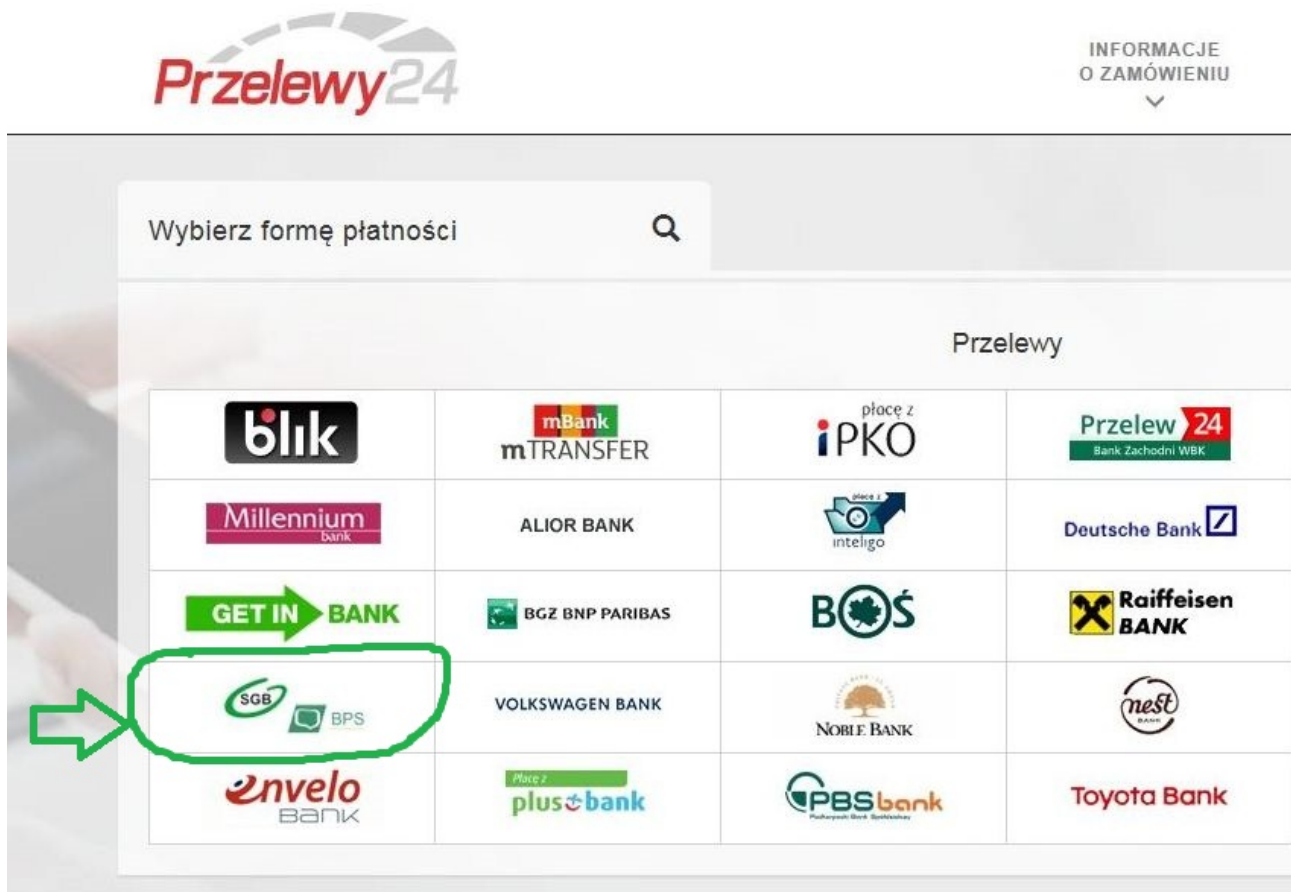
Przelewy24

INFORMACJE
O ZAMÓWIENIU

Wybierz formę płatności

Przelewy

| blik | mBank mTRANSFER | płacę z iPKO | Przelew 24 Bank Zachodni WBK |
|---|---|---|---|
| Millennium bank | ALIOR BANK | płacę z inteligo | Deutsche Bank |
| GET IN BANK | BGZ BNP PARIBAS | BOŚ | Raiffeisen BANK |
| SGB BPS | VOLKSWAGEN BANK | NOBLE BANK | nest BANK |
| envelo Bank | Płacę z plus bank | PBS bank | Toyota Bank |